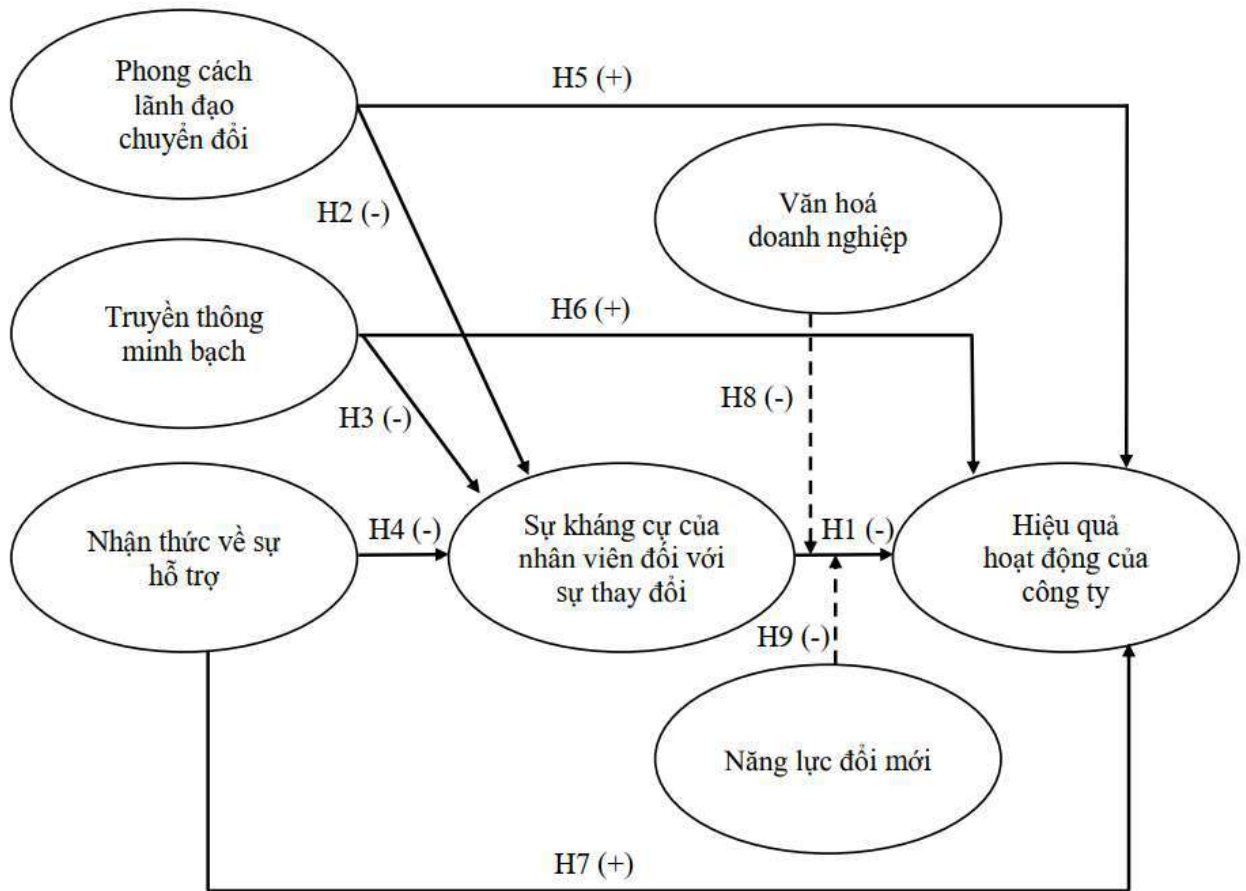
Phong cách lãnh đạo chuyển đổi

H5 (+)

H2 (-)

Văn hoá doanh nghiệp

Truyền thông minh bạch

H6 (+)

H8 (-)

H3 (-)

Nhận thức về sự hỗ trợ

H4 (-)

Sự kháng cự của nhân viên đối với sự thay đổi

H1 (-)

Hiệu quả hoạt động của công ty

H9 (-)

Năng lực đổi mới

H7 (+)